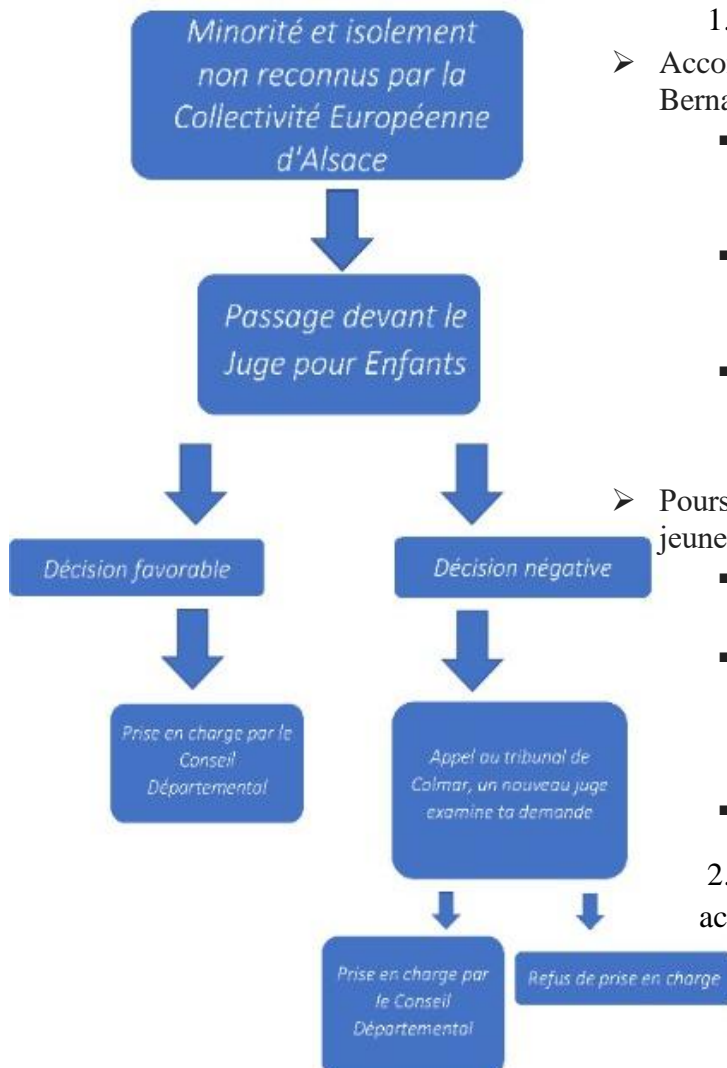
Minorité et isolement non reconnus par la Collectivité Européenne d'Alsace

Passage devant le Juge pour Enfants

Décision favorable

Décision négative

Prise en charge par le Conseil Départemental

Appel au tribunal de Colmar, un nouveau juge examine ta demande

Prise en charge par le Conseil Départemental

Refus de prise en charge

1.

Acco
Berna

Pours
jeune

2.
ac